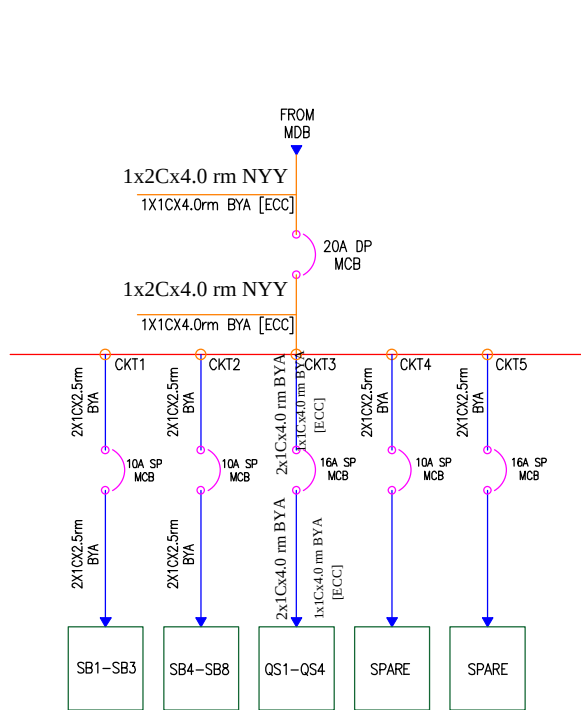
FROM
MDB

1x2Cx4.0 rm NYY
1X1CX4.0rm BYA [ECC]

20A DP
MCB

1x2Cx4.0 rm NYY
1X1CX4.0rm BYA [ECC]

CKT1
2X1CX2.5rm
BYA
10A SP
MCB
2X1CX2.5rm
BYA
SB1-SB3

CKT2
2X1CX2.5rm
BYA
10A SP
MCB
2X1CX2.5rm
BYA
SB4-SB8

CKT3
2x1Cx4.0 rm BYA
1x1Cx4.0 rm BYA
[ECC]
16A SP
MCB
2x1Cx4.0 rm BYA
1x1Cx4.0 rm BYA
[ECC]
QS1-QS4

CKT4
2X1CX2.5rm
BYA
10A SP
MCB
SPARE

CKT5
2X1CX2.5rm
BYA
16A SP
MCB
SPARE